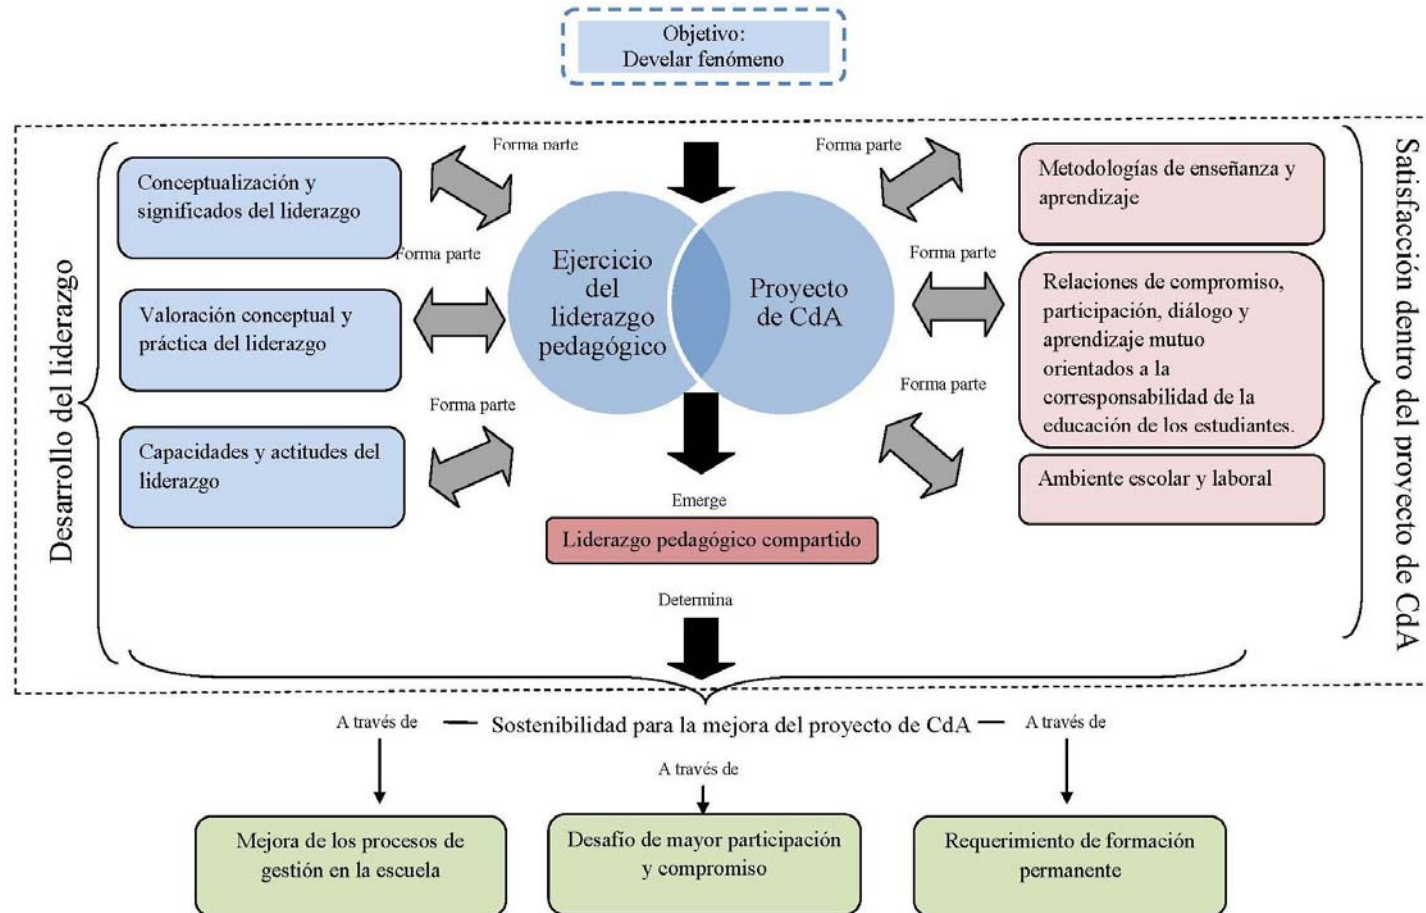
Objetivo:
Develar fenómeno

Desarrollo del liderazgo

Conceptualización y significados del liderazgo

Valoración conceptual y práctica del liderazgo

Capacidades y actitudes del liderazgo

Forma parte

Forma parte

Forma parte

Ejercicio del liderazgo pedagógico

Proyecto de CdA

Forma parte

Forma parte

Forma parte

Metodologías de enseñanza y aprendizaje

Relaciones de compromiso, participación, diálogo y aprendizaje mutuo orientados a la corresponsabilidad de la educación de los estudiantes.

Ambiente escolar y laboral

Satisfacción dentro del proyecto de CdA

Emerge

Liderazgo pedagógico compartido

Determina

A través de — Sostenibilidad para la mejora del proyecto de CdA — A través de

A través de

Mejora de los procesos de gestión en la escuela

Desafío de mayor participación y compromiso

Requerimiento de formación permanente